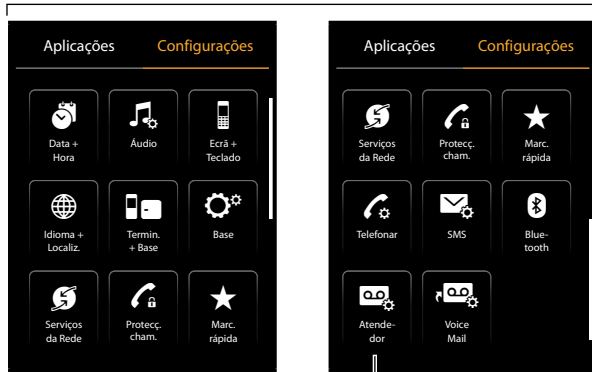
Aplicações Configurações

Data + Hora
Áudio
Ecrã + Teclado
Idioma + Localiz.
Termin. + Base
Base
Serviços da Rede
Protecç. cham.
Marc. rápida

Aplicações Configurações

Serviços da Rede
Protecç. cham.
Marc. rápida
Telefonar
SMS
Bluetooth
Atendedor
Voice Mail